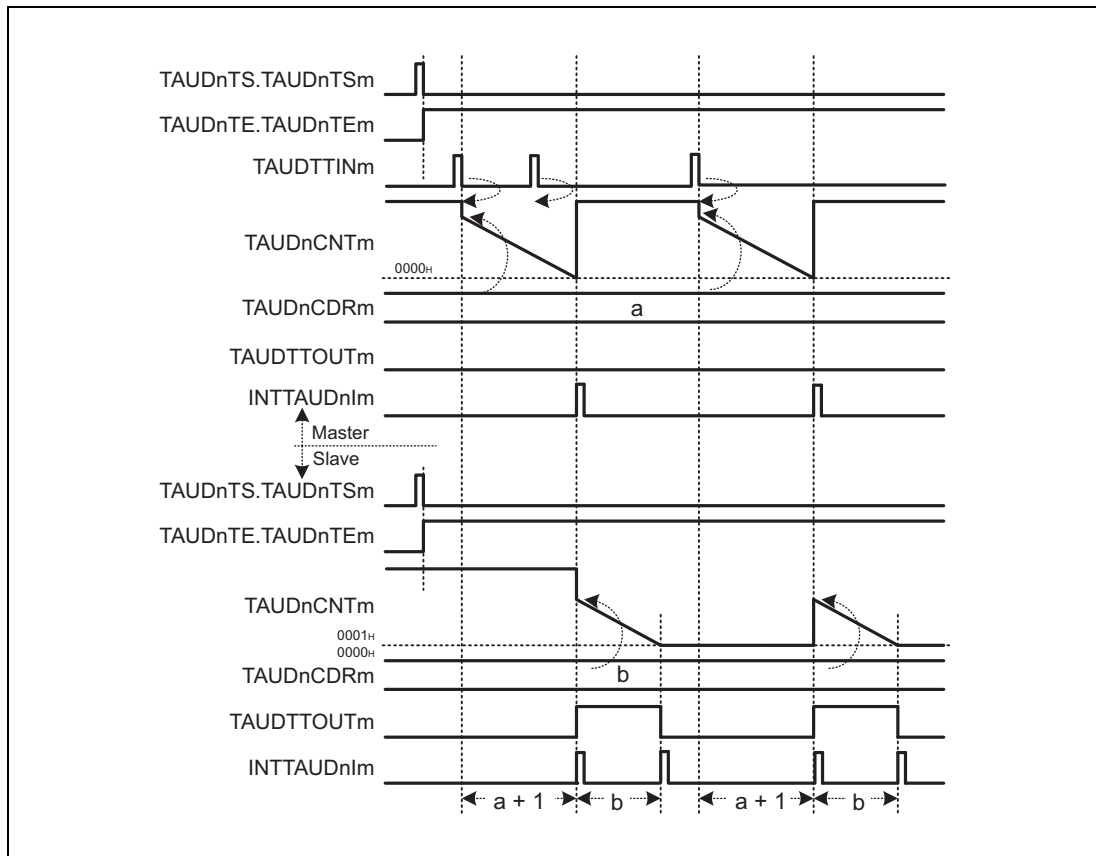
TAUDnTS.TAUDnTSm
TAUDnTE.TAUDnTEm
TAUDTTINm
TAUDnCNTm
$0000_H$
TAUDnCDRm
a
TAUDTTOUTm
INTTAUDnIm
Master
Slave
TAUDnTS.TAUDnTSm
TAUDnTE.TAUDnTEm
TAUDnCNTm
$0001_H$
$0000_H$
TAUDnCDRm
b
TAUDTTOUTm
INTTAUDnIm
a + 1
b
a + 1
b